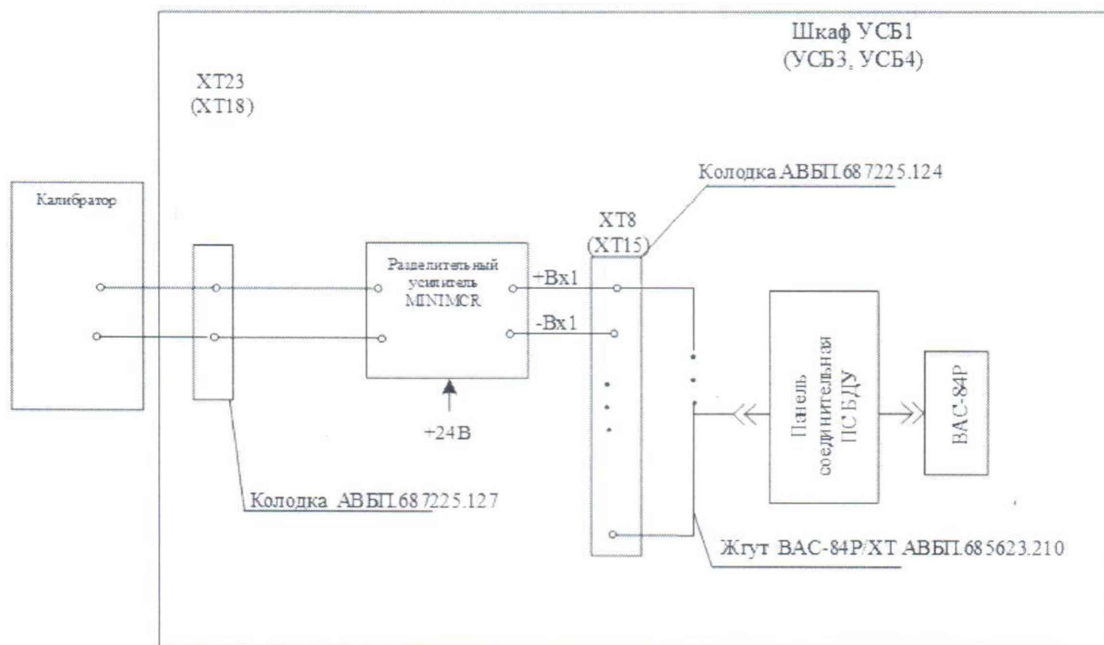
Шкаф УСБ1
(УСБ3, УСБ4)

XT23
(XT18)

Колодка АВБП.687225.124

Калибратор

XT8
(XT15)

Разделительный усилитель MINIMCR

+Вх1

-Вх1

+24В

Панель соединительная ПСБДУ

ВАС-84Р

Колодка АВБП.687225.127

Жгут ВАС-84Р/XT АВБП.685623.210